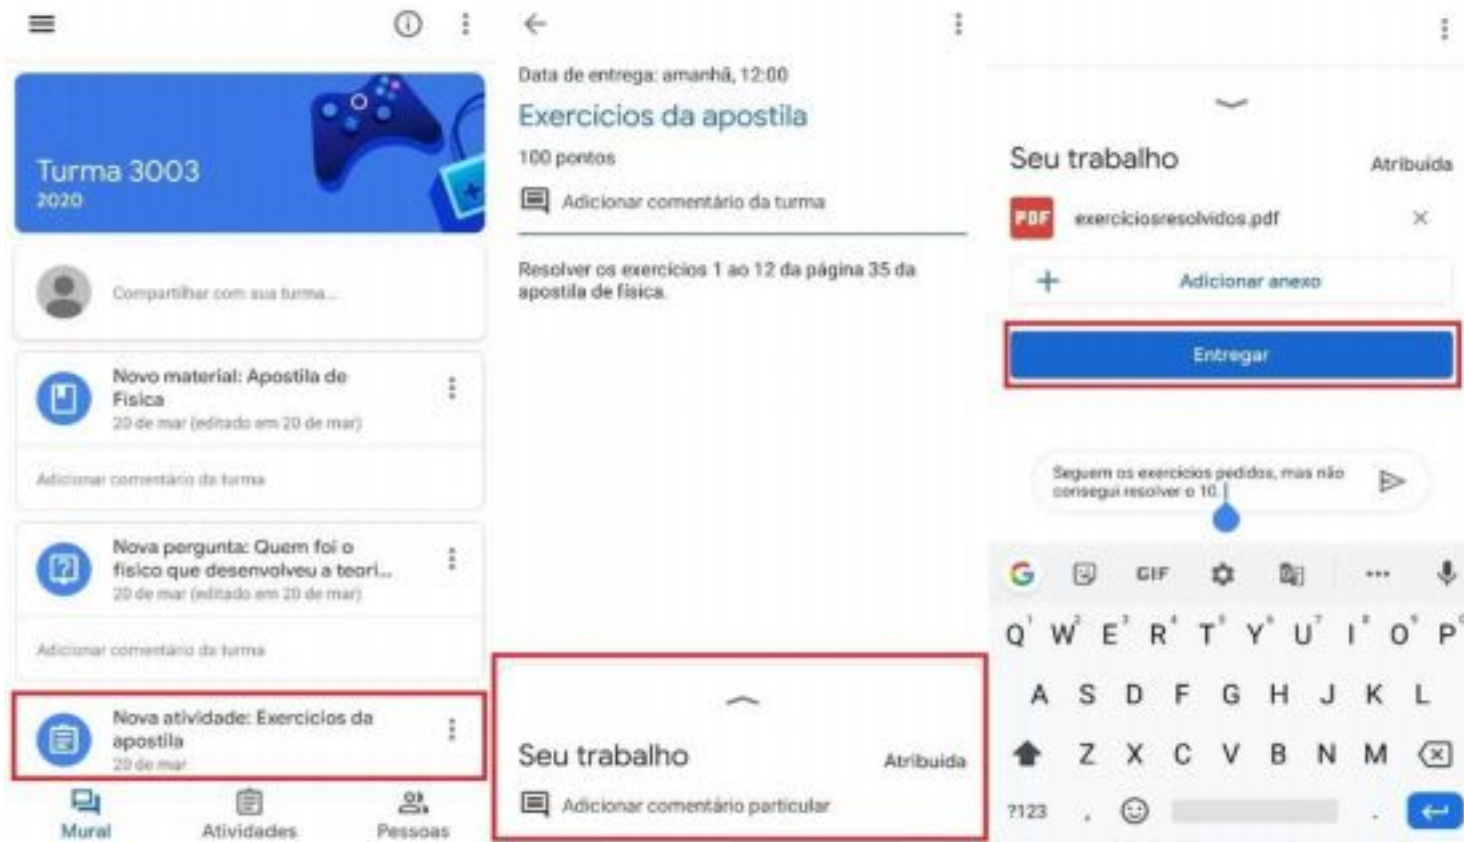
Turma 3003
2020

Compartilhar com sua turma...

Novo material: Apostila de Fisica
20 de mar (editado em 20 de mar)

Adicionar comentário da turma

Nova pergunta: Quem foi o fisico que desenvolveu a teori...
20 de mar (editado em 20 de mar)

Adicionar comentário da turma

Nova atividade: Exercicios da apostila
20 de mar

Mural
Atividades
Pessoas

Data de entrega: amanhã, 12:00
Exercicios da apostila
100 pontos
Adicionar comentário da turma

Resolver os exercicios 1 ao 12 da página 35 da apostila de fisica.

Seu trabalho
Atribuida
Adicionar comentário particular

Seu trabalho
Atribuida
PDF
exerciciosresolvidos.pdf
Adicionar anexo
Entregar

Seguem os exercicios pedidos, mas não consegui resolver o 10.

GIF
Q W E R T Y U I O P
A S D F G H J K L
Z X C V B N M
?123